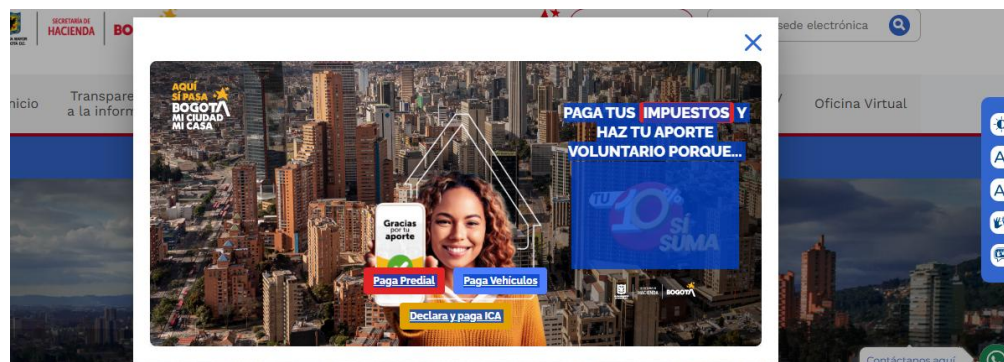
SECRETARÍA DE HACIENDA BO

sede electrónica

nicio

Transpare a la inform

Oficina Virtual

AQUÍ SÍ PASA BOGOTÁ MI CIUDAD MI CASA

PAGA TUS IMPUESTOS Y HAZ TU APORTE VOLUNTARIO PORQUE...

TU 10% SÍ SUMA

Gracias por tu aporte

Paga Predial

Paga Vehículos

Declara y paga ICA

HACIENDA BOGOTÁ

Contáctanos aquí